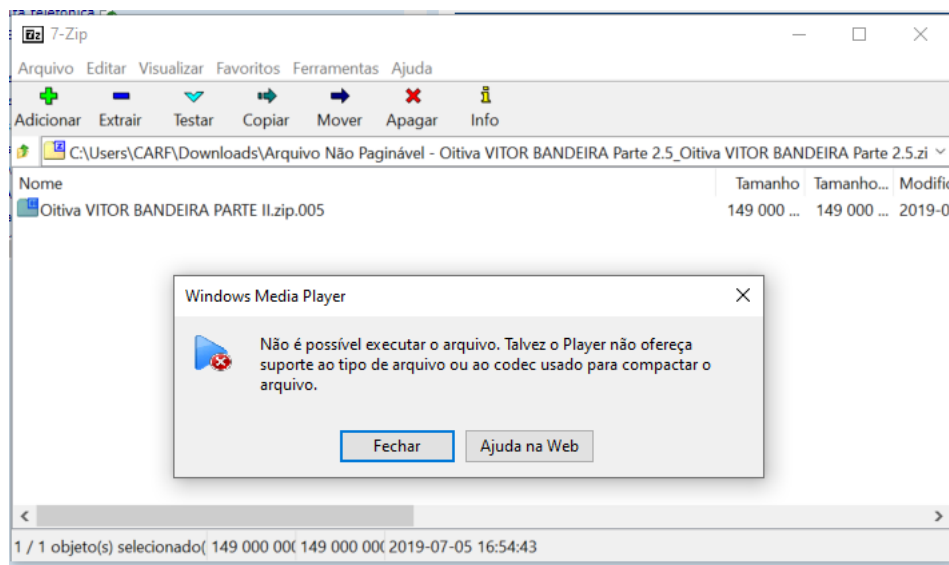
7-Zip

Arquivo Editar Visualizar Favoritos Ferramentas Ajuda

Adicionar Extrair Testar Copiar Mover Apagar Info

C:\Users\CARF\Downloads\Arquivo Não Paginável - Oitiva VITOR BANDEIRA Parte 2.5_Oitiva VITOR BANDEIRA Parte 2.5.zi

| Nome | Tamanho | Tamanho... | Modific |
|---|---|---|---|
| Oitiva VITOR BANDEIRA PARTE II.zip.005 | 149 000 ... | 149 000 ... | 2019-0 |

Windows Media Player

Não é possível executar o arquivo. Talvez o Player não ofereça suporte ao tipo de arquivo ou ao codec usado para compactar o arquivo.

Fechar Ajuda na Web

1 / 1 objeto(s) selecionado( 149 000 00( 149 000 00( 2019-07-05 16:54:43